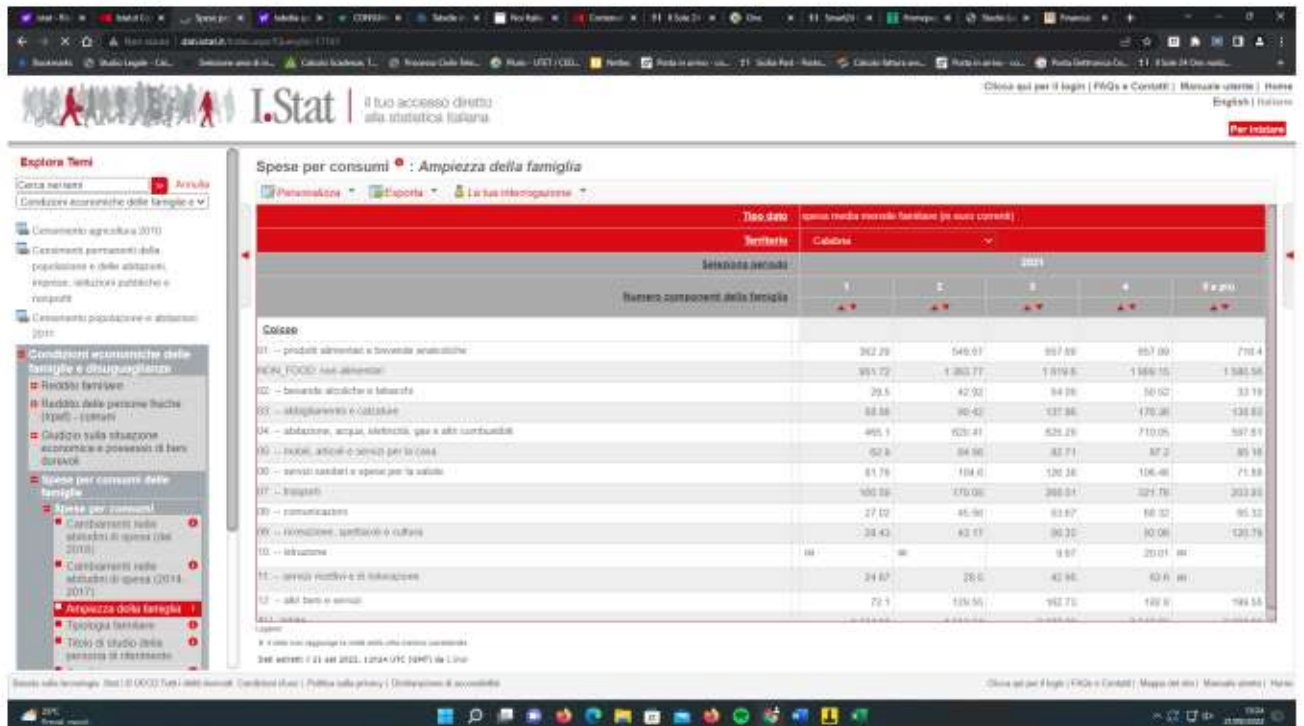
I.Stat | Il tuo accesso diretto alla statistica italiana

Clicca qui per il login | FAQs e Contatti | Manuale utente | Home
English | Italiano
Per iniziare

Esplora Temi
Cerca nei temi Annulla
Condizioni economiche delle famiglie e

Censimento agricoltura 2010
Censimenti permanenti della popolazione e delle abitazioni, imprese, istituzioni pubbliche e nonprofit
Censimento popolazione e abitazioni 2011
Condizioni economiche delle famiglie e disuguaglianze
Reddito familiare
Reddito delle persone fisiche (Irpef) - comuni
Giudizio sulla situazione economica e possesso di beni durevoli
Spese per consumi delle famiglie
Spese per consumi
Cambiamenti nelle abitudini di spesa (dal 2018)
Cambiamenti nelle abitudini di spesa (2014-2017)
Ampiezza della famiglia
Tipologia familiare
Titolo di studio della persona di riferimento

Spese per consumi : Ampiezza della famiglia
Personalizza Esporta La tua interrogazione

| Tipo dato | spesa media mensile familiare (in euro correnti) | | | | |
|---|---|---|---|---|---|
| Territorio | Calabria | | | | |
| Seleziona periodo | 2021 | | | | |
| Numero componenti della famiglia | 1 | 2 | 3 | 4 | 5 e più |
| Coicop | | | | | |
| 01 -- prodotti alimentari e bevande analcoliche | 362.29 | 549.57 | 657.69 | 657.09 | 710.4 |
| NON_FOOD: non alimentari | 951.72 | 1 363.77 | 1 619.5 | 1 589.15 | 1 580.56 |
| 02 -- bevande alcoliche e tabacchi | 29.5 | 42.92 | 54.09 | 50.92 | 33.19 |
| 03 -- abbigliamento e calzature | 58.58 | 90.42 | 137.86 | 176.36 | 138.63 |
| 04 -- abitazione, acqua, elettricità, gas e altri combustibili | 465.1 | 620.41 | 626.25 | 710.05 | 597.51 |
| 05 -- mobili, articoli e servizi per la casa | 52.6 | 84.90 | 82.71 | 87.2 | 85.16 |
| 06 -- servizi sanitari e spese per la salute | 61.79 | 104.6 | 126.38 | 106.48 | 71.55 |
| 07 -- trasporti | 100.59 | 170.00 | 260.01 | 321.76 | 203.93 |
| 08 -- comunicazioni | 27.02 | 45.90 | 63.67 | 58.32 | 65.32 |
| 09 -- ricreazione, spettacoli e cultura | 28.43 | 42.17 | 90.33 | 92.06 | 120.76 |
| 10 -- istruzione | .. | .. | 9.67 | 20.01 | .. |
| 11 -- servizi ricettivi e di ristorazione | 24.67 | 28.6 | 42.95 | 62.6 | .. |
| 12 -- altri beni e servizi | 72.1 | 126.55 | 162.73 | 192.6 | 190.55 |

Legenda:
..: il dato non raggiunge la metà della cifra minima considerata
Dati estratti il 21 set 2022, 12h24 UTC (GMT) da I.Stat

Clicca qui per il login | FAQs e Contatti | Mappa del sito | Manuale utente | Home